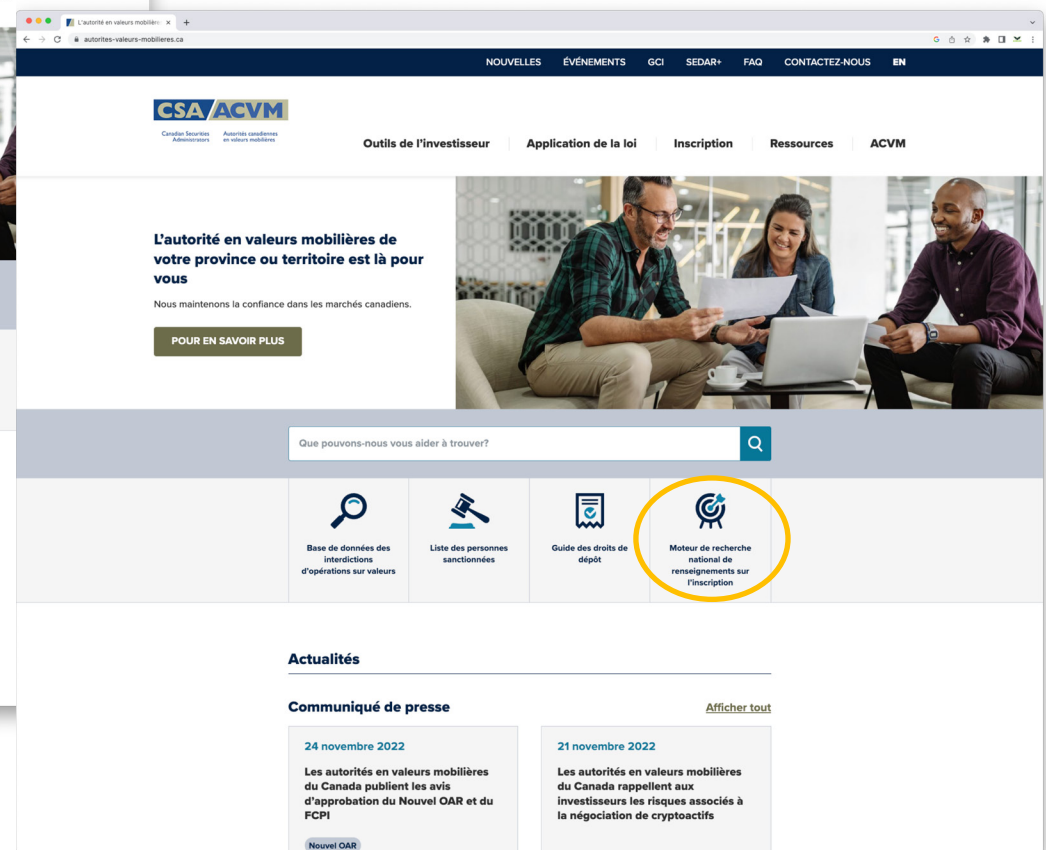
L'autorité en valeurs mobilières ×
autorites-valeurs-mobilieres.ca

NOUVELLES ÉVÉNEMENTS GCI SEDAR+ FAQ CONTACTEZ-NOUS EN

CSA ACVM
Canadian Securities Administrators
Autorités canadiennes en valeurs mobilières

Outils de l'investisseur | Application de la loi | Inscription | Ressources | ACVM

L'autorité en valeurs mobilières de votre province ou territoire est là pour vous

Nous maintenons la confiance dans les marchés canadiens.

POUR EN SAVOIR PLUS

Que pouvons-nous vous aider à trouver?

Base de données des interdictions d'opérations sur valeurs

Liste des personnes sanctionnées

Guide des droits de dépôt

Moteur de recherche national de renseignements sur l'inscription

Actualités

Communiqué de presse

Afficher tout

24 novembre 2022

Les autorités en valeurs mobilières du Canada publient les avis d'approbation du Nouvel OAR et du FCPI

Nouvel OAR

21 novembre 2022

Les autorités en valeurs mobilières du Canada rappellent aux investisseurs les risques associés à la négociation de cryptoactifs